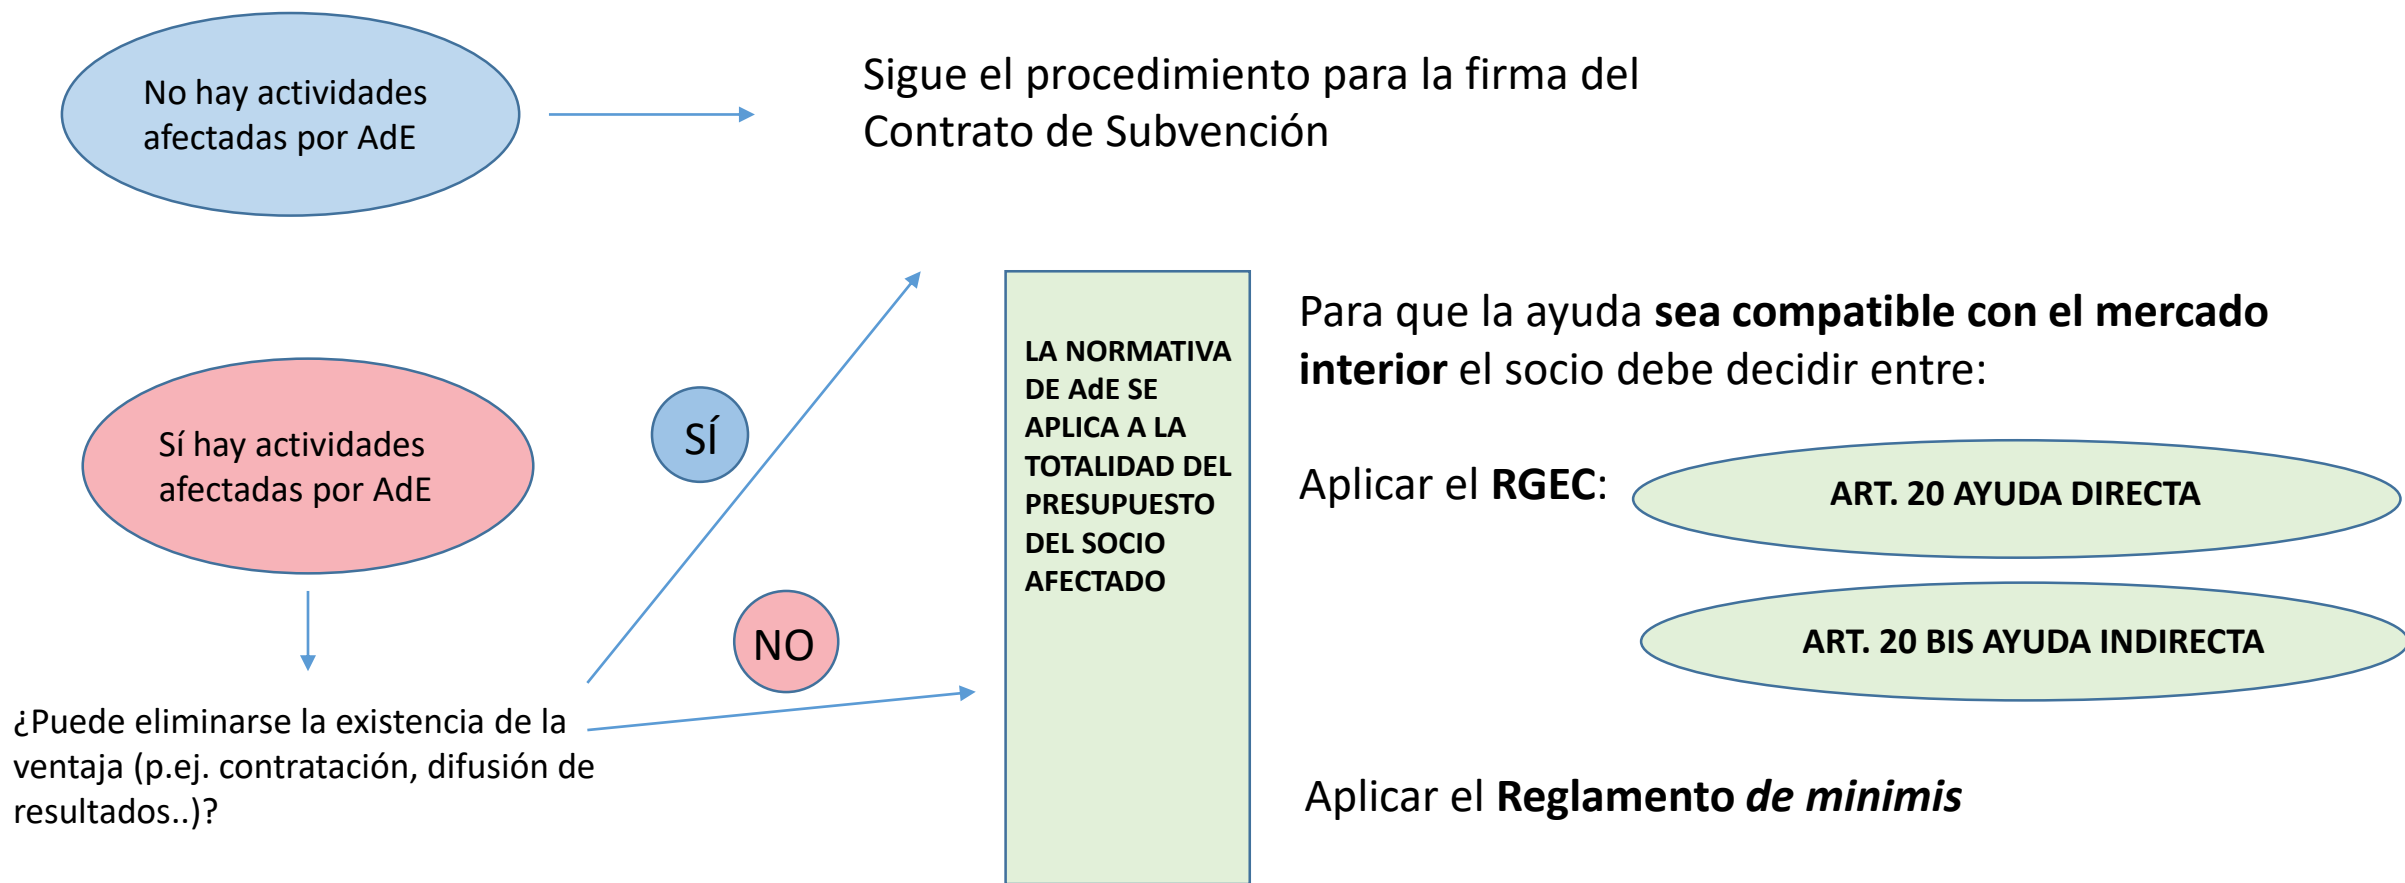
No hay actividades afectadas por AdE

Sigue el procedimiento para la firma del Contrato de Subvención

Sí hay actividades afectadas por AdE

SÍ

NO

¿Puede eliminarse la existencia de la ventaja (p.ej. contratación, difusión de resultados..)?

LA NORMATIVA DE AdE SE APLICA A LA TOTALIDAD DEL PRESUPUESTO DEL SOCIO AFECTADO

Para que la ayuda **sea compatible con el mercado interior** el socio debe decidir entre:

Aplicar el **RGEC**:

ART. 20 AYUDA DIRECTA

ART. 20 BIS AYUDA INDIRECTA

Aplicar el **Reglamento *de minimis***